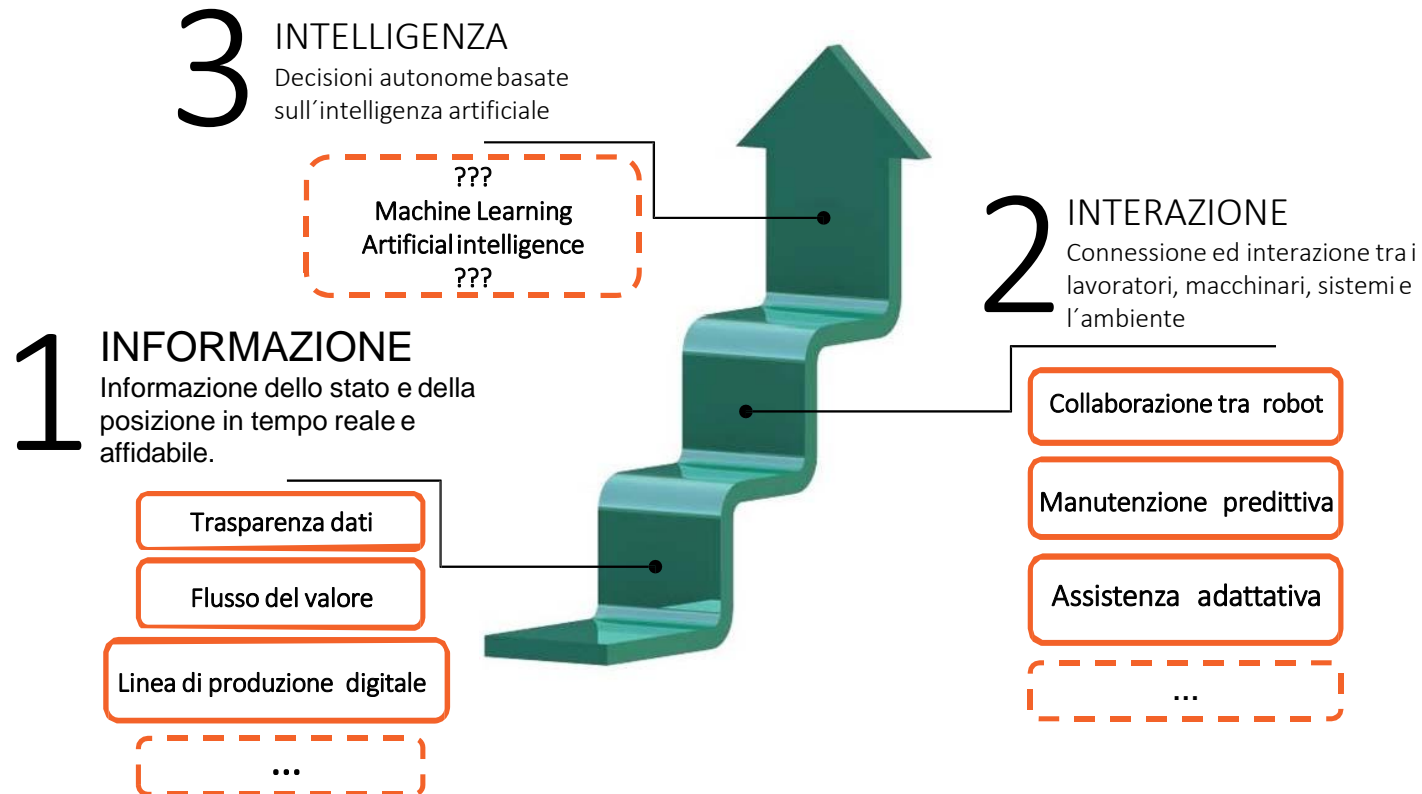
3 INTELLIGENZA
Decisioni autonome basate sull´intelligenza artificiale

???
Machine Learning
Artificial intelligence
???

2 INTERAZIONE
Connessione ed interazione tra i lavoratori, macchinari, sistemi e l´ambiente

Collaborazione tra robot

Manutenzione predittiva

Assistenza adattativa

...

1 INFORMAZIONE
Informazione dello stato e della posizione in tempo reale e affidabile.

Trasparenza dati

Flusso del valore

Linea di produzione digitale

...